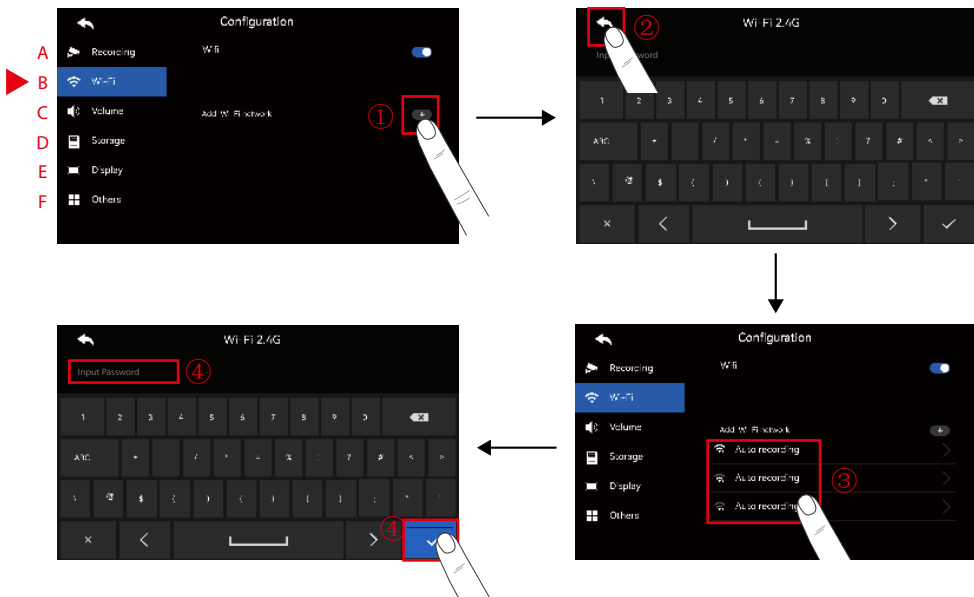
Configuration

A Recording
B Wi-Fi
C Volume
D Storage
E Display
F Others

Wifi

Add Wi-Fi network ①

Wi-Fi 2.4G ②

Input Password

1 2 3 4 5 6 7 8 9 0

ABC + / * = % : ? # < >

\ @ $ ( ) ( ) [ ] ; * '

×

Configuration

Recording
Wi-Fi
Volume
Storage
Display
Others

Wifi

Add Wi-Fi network

Auto recording
Auto recording ③
Auto recording

Wi-Fi 2.4G

Input Password ④

1 2 3 4 5 6 7 8 9 0

ABC + / * = % : ? # < >

\ @ $ ( ) ( ) [ ] ; * '

× ④